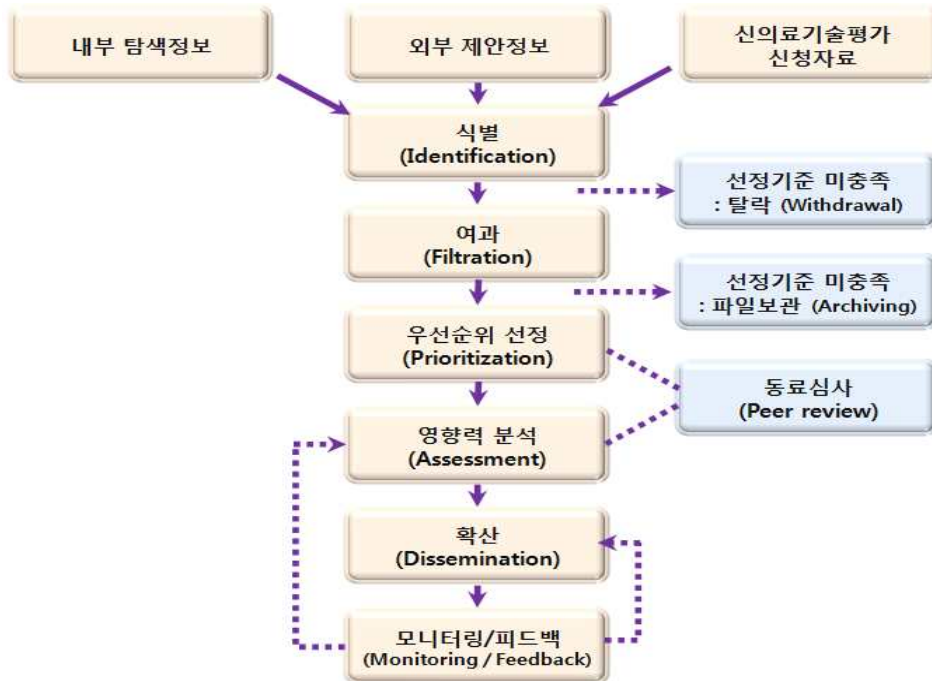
내부 탐색정보

외부 제안정보

신의료기술평가 신청자료

식별
(Identification)

선정기준 미충족
: 탈락 (Withdrawal)

여과
(Filtration)

선정기준 미충족
: 파일보관 (Archiving)

우선순위 선정
(Prioritization)

동료심사
(Peer review)

영향력 분석
(Assessment)

확산
(Dissemination)

모니터링/피드백
(Monitoring / Feedback)